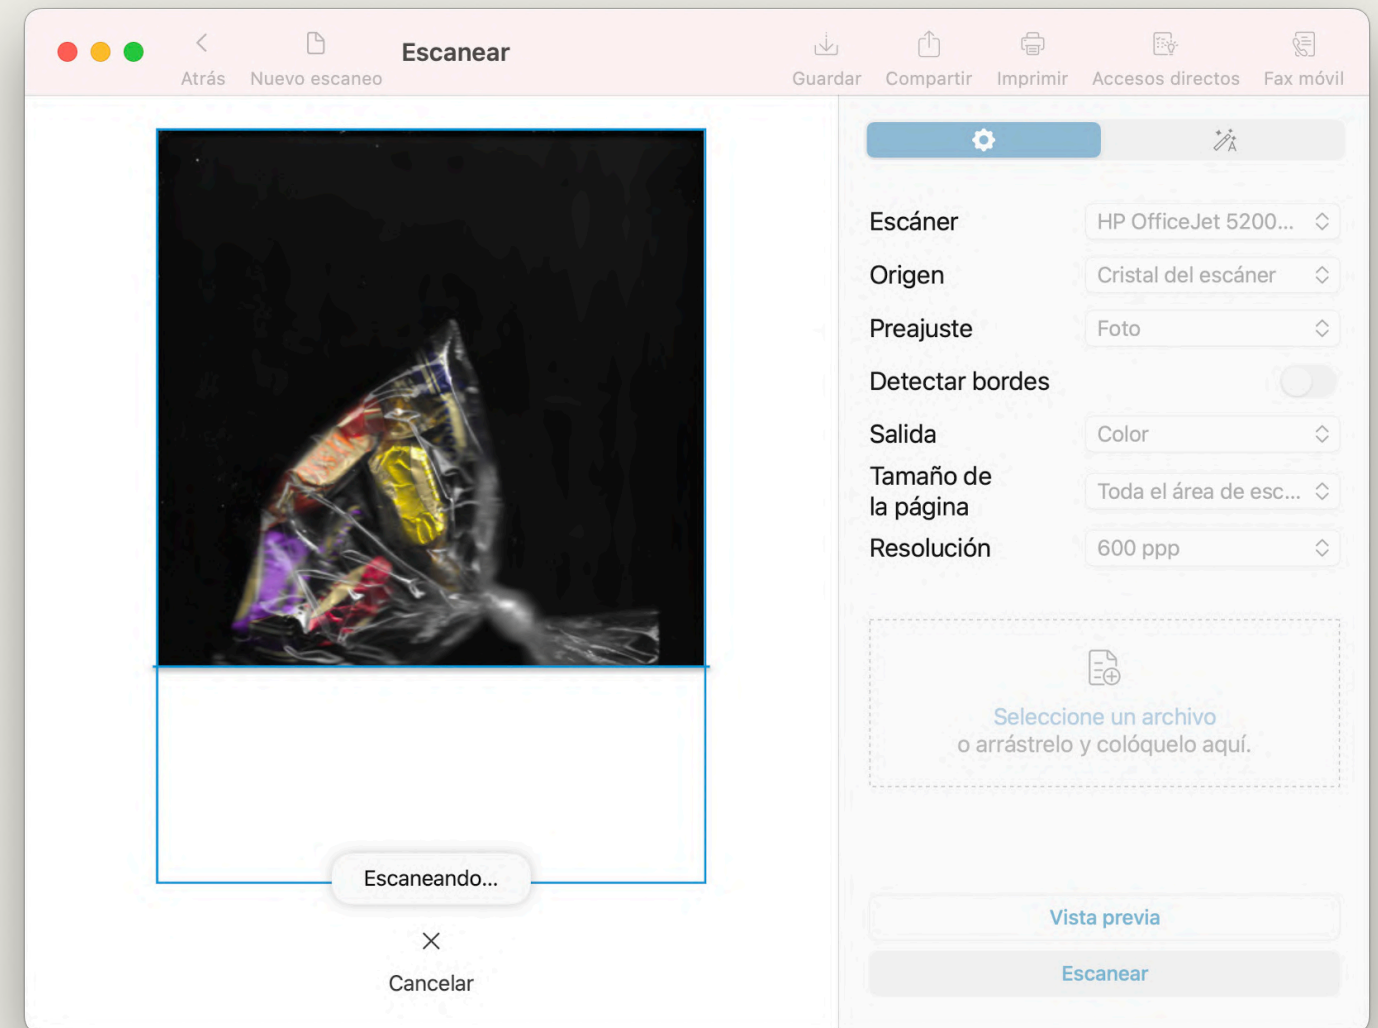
Atrás Nuevo escaneo Escanear Guardar Compartir Imprimir Accesos directos Fax móvil

Escanéando...

Cancelar

Escáner HP OfficeJet 5200...
Origen Cristal del escáner
Preajuste Foto
Detectar bordes
Salida Color
Tamaño de la página Toda el área de esc...
Resolución 600 ppp

Seleccione un archivo
o arrástrelo y colóquelo aquí.

Vista previa
Escanear